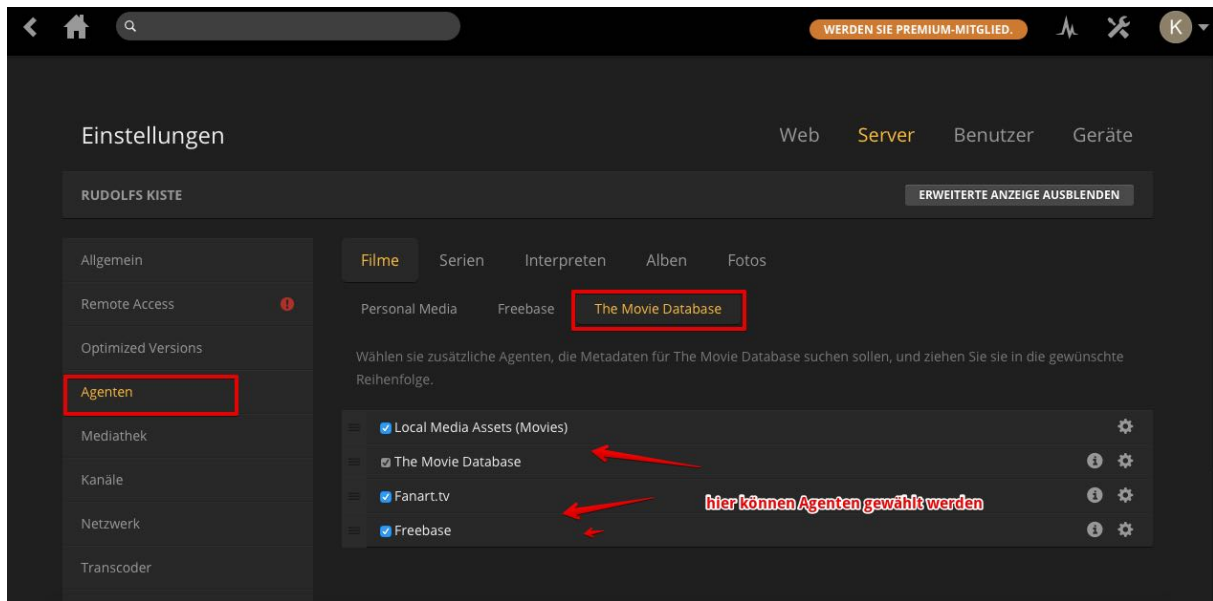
WERDEN SIE PREMIUM-MITGLIED.

K

Einstellungen

Web Server Benutzer Geräte

RUDOLFS KISTE

ERWEITERTE ANZEIGE AUSBLENDEN

Allgemein

Remote Access

Optimized Versions

Agenten

Mediathek

Kanäle

Netzwerk

Transcoder

Filme Serien Interpreten Alben Fotos

Personal Media Freebase The Movie Database

Wählen sie zusätzliche Agenten, die Metadaten für The Movie Database suchen sollen, und ziehen Sie sie in die gewünschte Reihenfolge.

Local Media Assets (Movies)

The Movie Database

Fanart.tv

Freebase

hier können Agenten gewählt werden